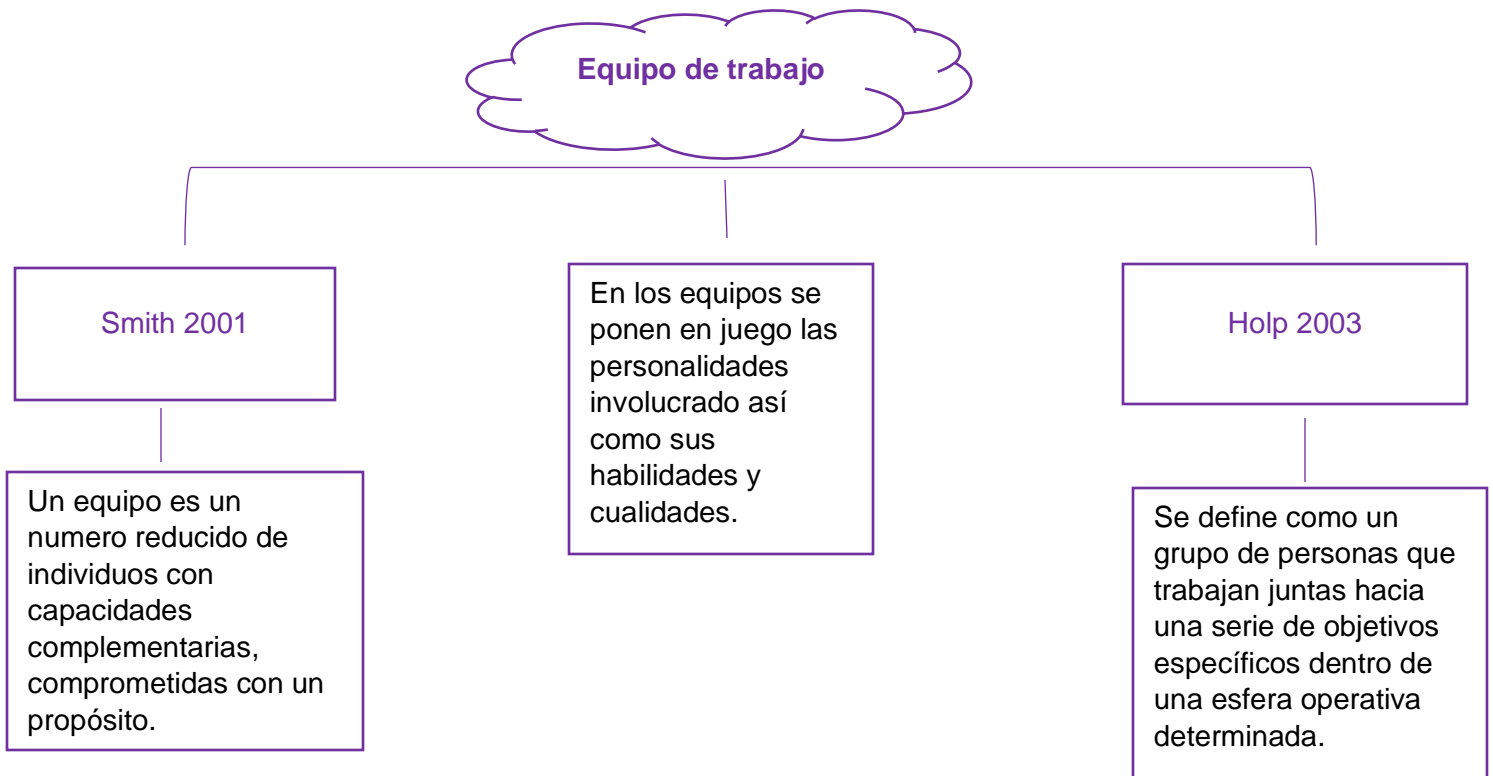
Equipo de trabajo

Smith 2001

Un equipo es un numero reducido de individuos con capacidades complementarias, comprometidas con un propósito.

En los equipos se ponen en juego las personalidades involucrado así como sus habilidades y cualidades.

Holp 2003

Se define como un grupo de personas que trabajan juntas hacia una serie de objetivos específicos dentro de una esfera operativa determinada.